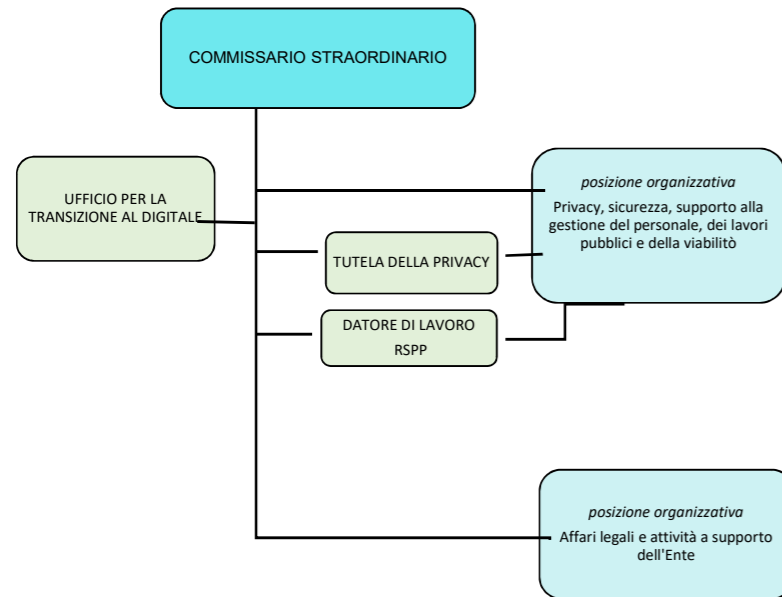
COMMISSARIO STRAORDINARIO

UFFICIO PER LA TRANSIZIONE AL DIGITALE

*posizione organizzativa*
Privacy, sicurezza, supporto alla gestione del personale, dei lavori pubblici e della viabilità

TUTELA DELLA PRIVACY

DATORE DI LAVORO
RSPP

*posizione organizzativa*
Affari legali e attività a supporto dell'Ente